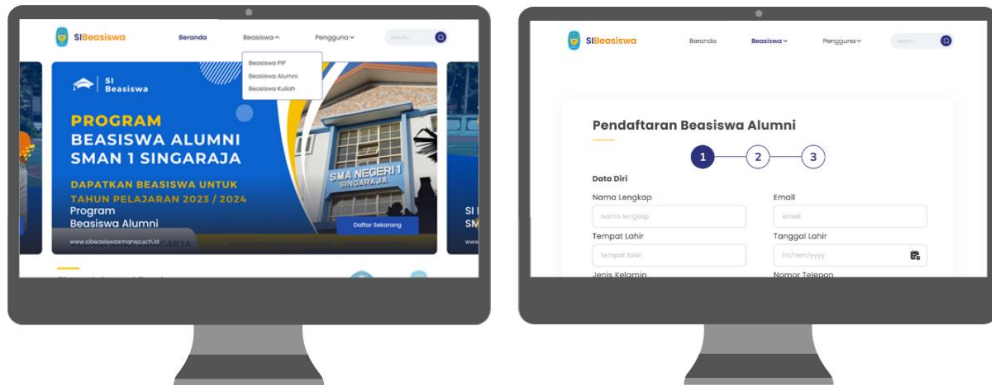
SIBeasiswa
Beranda
Beasiswa
Pengguna
Search

Beasiswa PIP
Beasiswa Alumni
Beasiswa Kuliah

SI Beasiswa

PROGRAM BEASISWA ALUMNI SMAN 1 SINGARAJA

DAPATKAN BEASISWA UNTUK TAHUN PELAJARAN 2023 / 2024

Program Beasiswa Alumni

www.sibeasiswasman1.sch.id

Daftar Sekarang

SMA NEGERI 1 SINGARAJA

SI
SM

SIBeasiswa
Beranda
Beasiswa
Pengguna
Search

Pendaftaran Beasiswa Alumni

1
2
3

Data Diri

Nama Lengkap
nama lengkap

Email
email

Tempat Lahir
tempat lahir

Tanggal Lahir
hh/mm/yyyy

Jenis Kelamin

Nomor Telepon